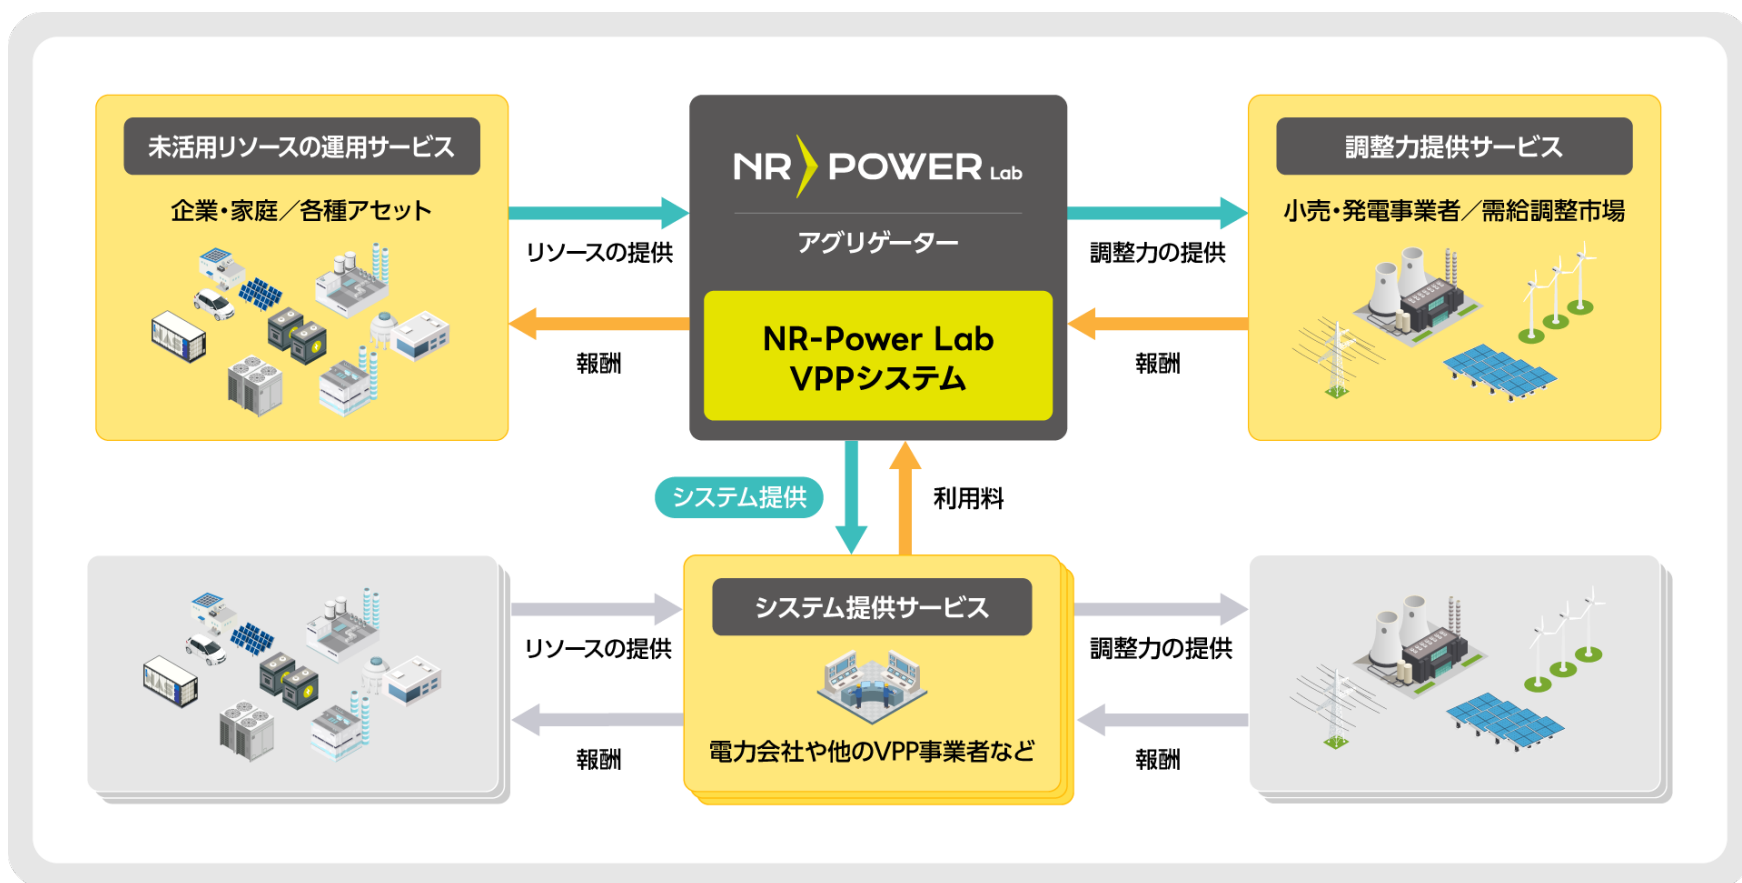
未活用リソースの運用サービス

企業・家庭／各種アセット

リソースの提供

報酬

NR POWER Lab

アグリゲーター

NR-Power Lab VPPシステム

調整力の提供

報酬

調整力提供サービス

小売・発電事業者／需給調整市場

システム提供

利用料

リソースの提供

報酬

システム提供サービス

電力会社や他のVPP事業者など

調整力の提供

報酬